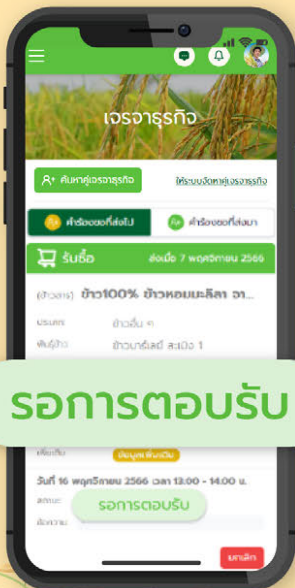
เจรจาธุรกิจ

ค้นหาคู่เจรจาธุรกิจ

ให้ระบบจัดหาคู่เจรจาธุรกิจ

คำร้องขอที่ส่งไป

คำร้องขอที่ส่งมา

รับซื้อ

ส่งเมื่อ 7 พฤศจิกายน 2566

(ข้าวสาร) ข้าว100% ข้าวหอมมะลิลา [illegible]

ประเภท

ข้าวสั้น ๓

พันธุ์ข้าว

ข้าวมาร์เลย์ สะเม็ง 1

รอการตอบรับ

เพิ่มเติม

ข้อมูลเพิ่มเติม

วันที่ 16 พฤศจิกายน 2566 เวลา 13:00 - 14:00 น.

สถานะ

ข้อความ

รอการตอบรับ

ยกเลิก